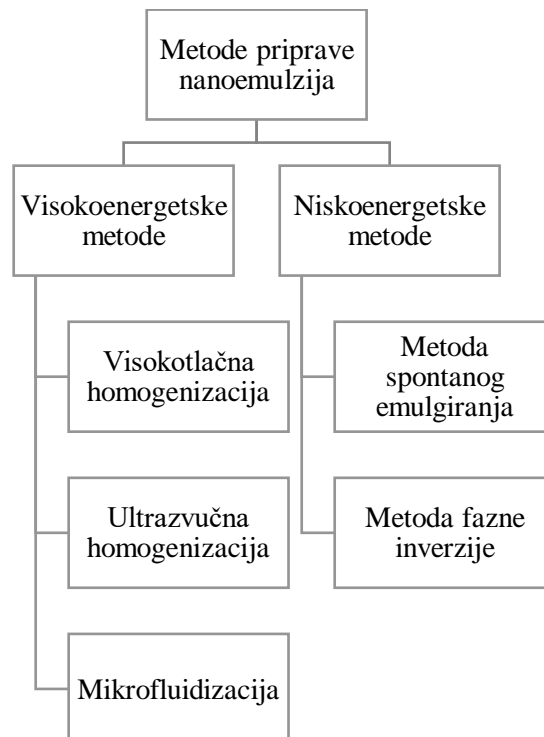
Metode priprave nanoemulzija

Visokoenergetske metode

Niskoenergetske metode

Visokotlačna homogenizacija

Ultrazvučna homogenizacija

Mikrofluidizacija

Metoda spontanog emulgiranja

Metoda fazne inverzije